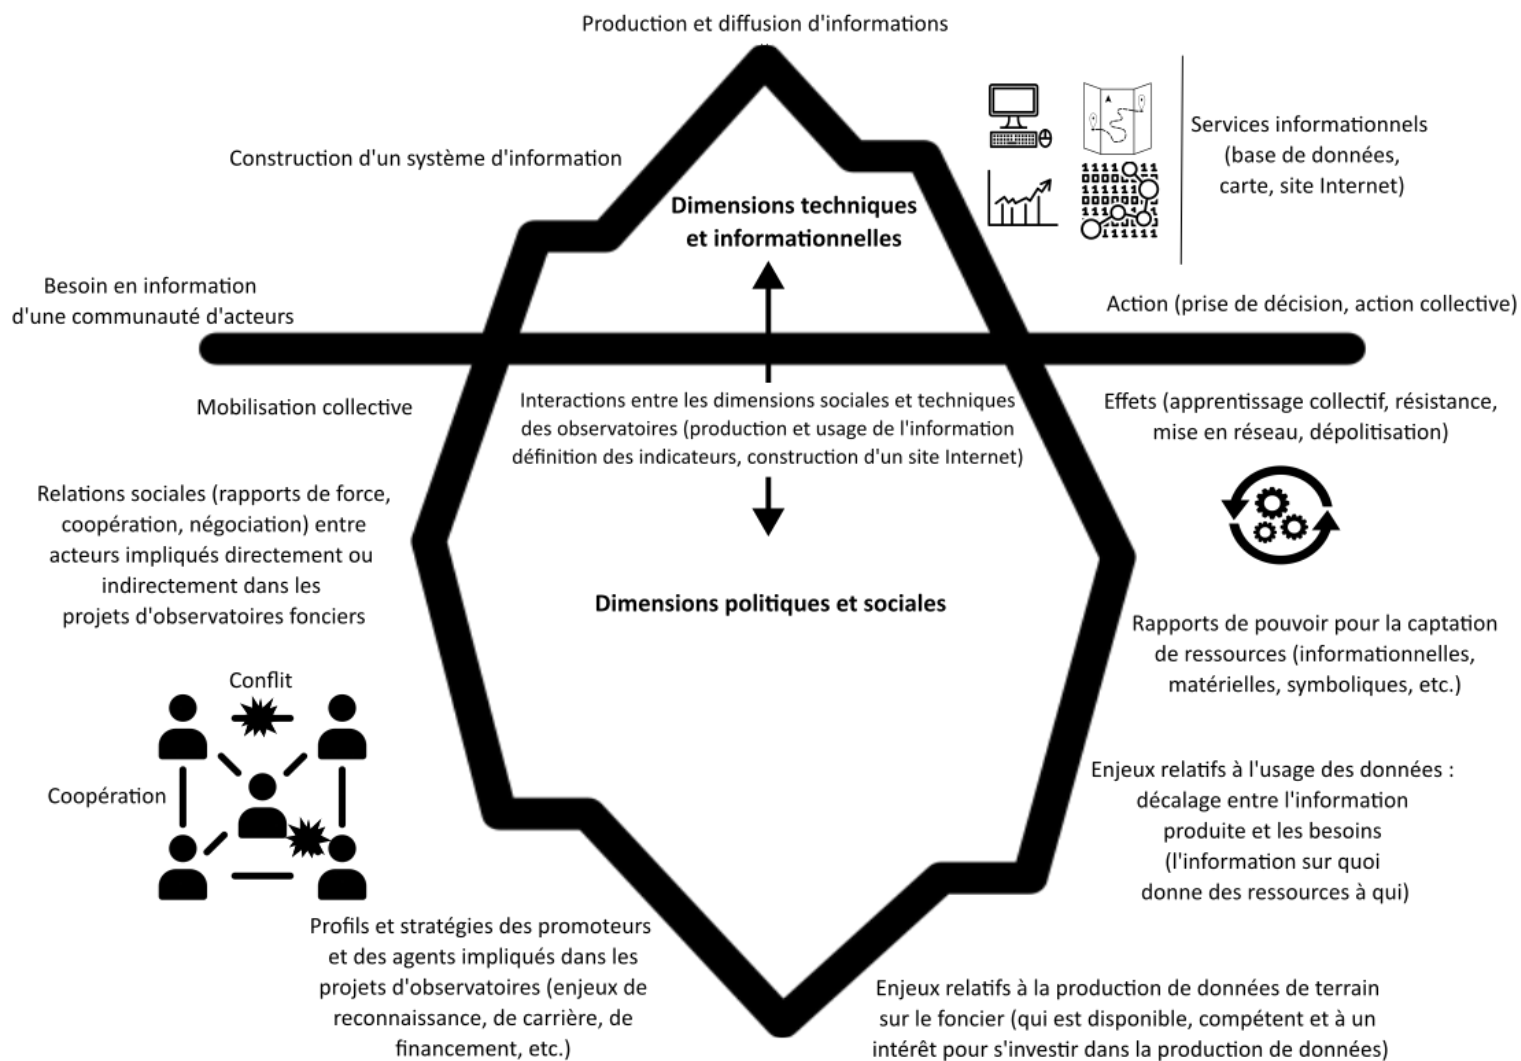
Production et diffusion d'informations

Construction d'un système d'information

Dimensions techniques et informationnelles

Services informationnels (base de données, carte, site Internet)

Besoin en information d'une communauté d'acteurs

Action (prise de décision, action collective)

Mobilisation collective

Interactions entre les dimensions sociales et techniques des observatoires (production et usage de l'information définition des indicateurs, construction d'un site Internet)

Effets (apprentissage collectif, résistance, mise en réseau, dépolitisation)

Relations sociales (rapports de force, coopération, négociation) entre acteurs impliqués directement ou indirectement dans les projets d'observatoires fonciers

Dimensions politiques et sociales

Rapports de pouvoir pour la captation de ressources (informationnelles, matérielles, symboliques, etc.)

Conflit

Coopération

Enjeux relatifs à l'usage des données : décalage entre l'information produite et les besoins (l'information sur quoi donne des ressources à qui)

Profils et stratégies des promoteurs et des agents impliqués dans les projets d'observatoires (enjeux de reconnaissance, de carrière, de financement, etc.)

Enjeux relatifs à la production de données de terrain sur le foncier (qui est disponible, compétent et à un intérêt pour s'investir dans la production de données)